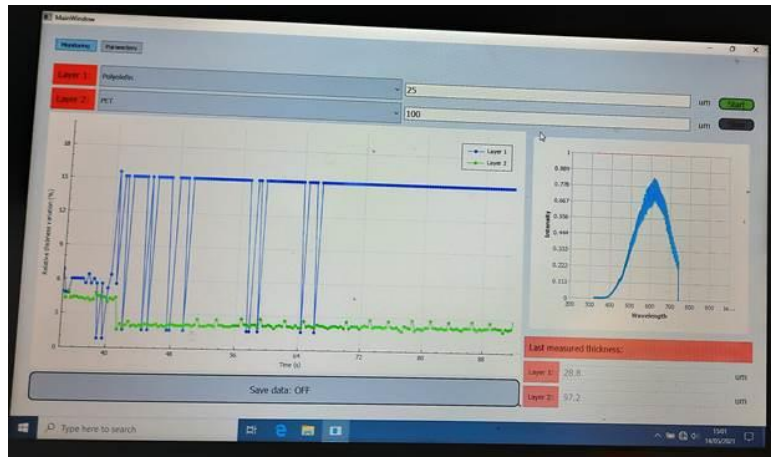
MainWindow

Monitoring Parameters

Layer 1 Polyolefin 25 um Start

Layer 2 PET 100 um

18
15
12
9
6
3
0

Relative thickness variation (%)

40 48 56 64 72 80 88

Time (s)

Layer 1
Layer 2

1
0.889
0.778
0.667
0.556
0.444
0.333
0.222
0.111
0

Intensity

300 400 500 600 700 800 900

Wavelength

Last measured thickness:

Layer 1: 28.8 um

Layer 2: 97.2 um

Save data: OFF

Type here to search

15:01
14/05/2021